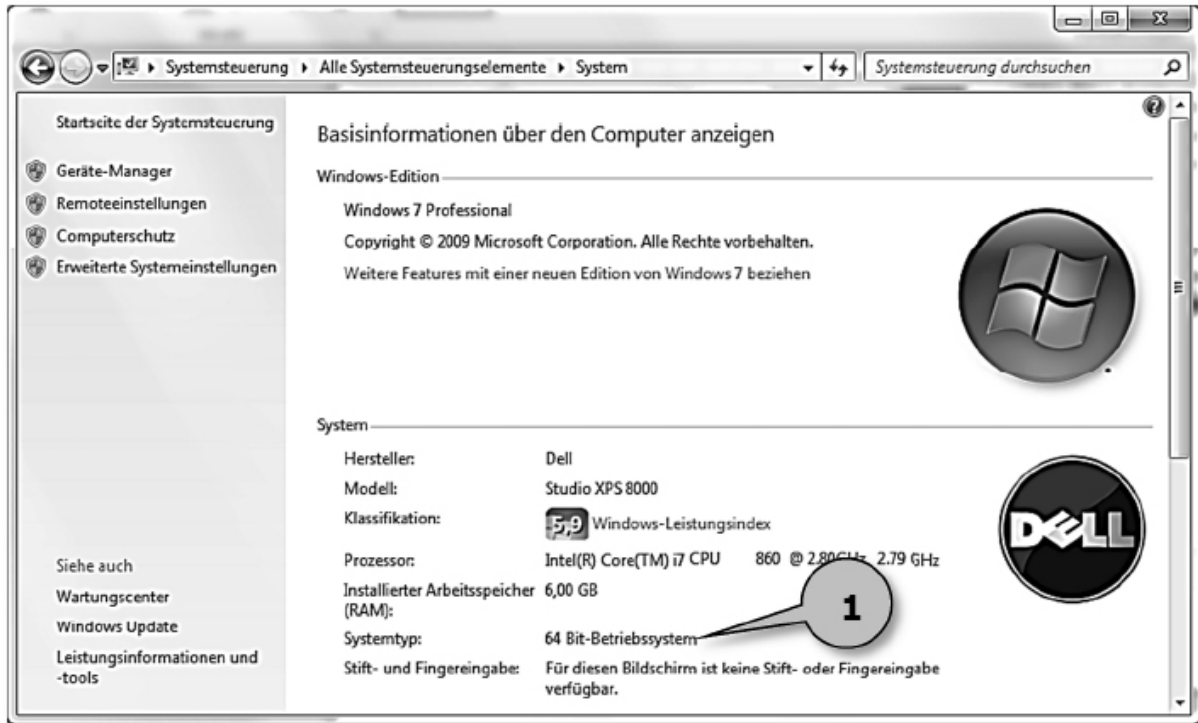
Systemsteuerung ▸ Alle Systemsteuerungselemente ▸ System

Systemsteuerung durchsuchen

Startseite der Systemsteuerung

Geräte-Manager

Remoteeinstellungen

Computerschutz

Erweiterte Systemeinstellungen

Siehe auch

Wartungscenter

Windows Update

Leistungsinformationen und -tools

Basisinformationen über den Computer anzeigen

Windows-Edition

Windows 7 Professional

Copyright © 2009 Microsoft Corporation. Alle Rechte vorbehalten.

Weitere Features mit einer neuen Edition von Windows 7 beziehen

System

| | |
|---|---|
| Hersteller: | Dell |
| Modell: | Studio XPS 8000 |
| Klassifikation: | 5,9 Windows-Leistungsindex |
| Prozessor: | Intel(R) Core(TM) i7 CPU 860 @ 2.80GHz 2.79 GHz |
| Installierter Arbeitsspeicher (RAM): | 6,00 GB |
| Systemtyp: | 64 Bit-Betriebssystem |
| Stift- und Fingereingabe: | Für diesen Bildschirm ist keine Stift- oder Fingereingabe verfügbar. |

DELL

1